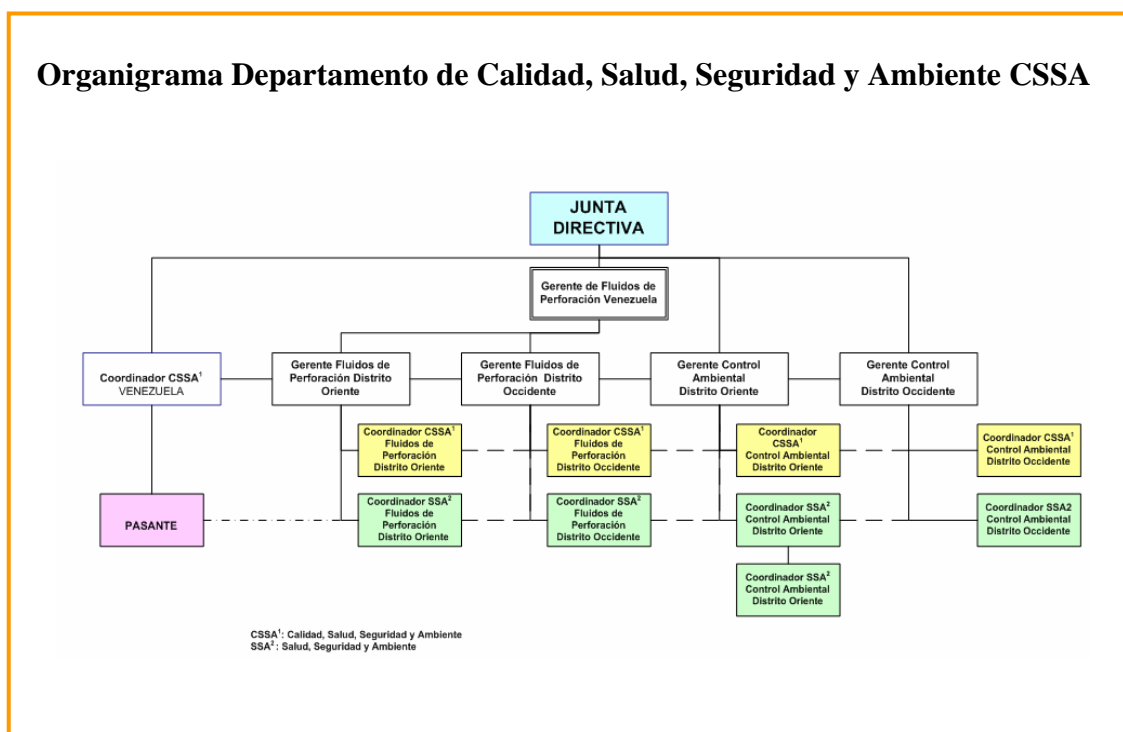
Organigrama Departamento de Calidad, Salud, Seguridad y Ambiente CSSA

JUNTA DIRECTIVA

Gerente de Fluidos de Perforación Venezuela

Coordinador CSSA$^1$ VENEZUELA

Gerente Fluidos de Perforación Distrito Oriente

Gerente Fluidos de Perforación Distrito Occidente

Gerente Control Ambiental Distrito Oriente

Gerente Control Ambiental Distrito Occidente

Coordinador CSSA$^1$ Fluidos de Perforación Distrito Oriente

Coordinador CSSA$^1$ Fluidos de Perforación Distrito Occidente

Coordinador CSSA$^1$ Control Ambiental Distrito Oriente

Coordinador CSSA$^1$ Control Ambiental Distrito Occidente

PASANTE

Coordinador SSA$^2$ Fluidos de Perforación Distrito Oriente

Coordinador SSA$^2$ Fluidos de Perforación Distrito Occidente

Coordinador SSA$^2$ Control Ambiental Distrito Oriente

Coordinador SSA2 Control Ambiental Distrito Occidente

Coordinador SSA$^2$ Control Ambiental Distrito Oriente

CSSA$^1$: Calidad, Salud, Seguridad y Ambiente
SSA$^2$ : Salud, Seguridad y Ambiente